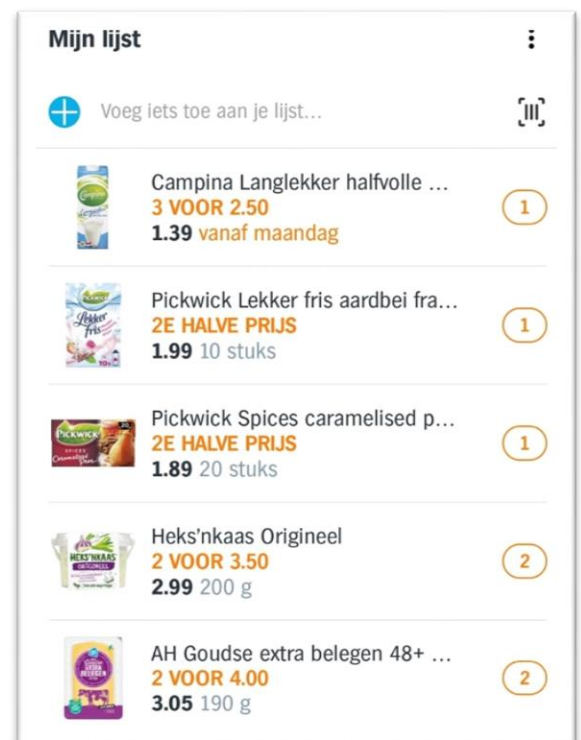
Mijn lijst

Voeg iets toe aan je lijst...

Campina Langlekker halfvolle ...
3 VOOR 2.50
1.39 vanaf maandag
1

Pickwick Lekker fris aardbei fra...
2E HALVE PRIJS
1.99 10 stuks
1

Pickwick Spices caramelised p...
2E HALVE PRIJS
1.89 20 stuks
1

Heks'nkaas Origineel
2 VOOR 3.50
2.99 200 g
2

AH Goudse extra belegen 48+ ...
2 VOOR 4.00
3.05 190 g
2